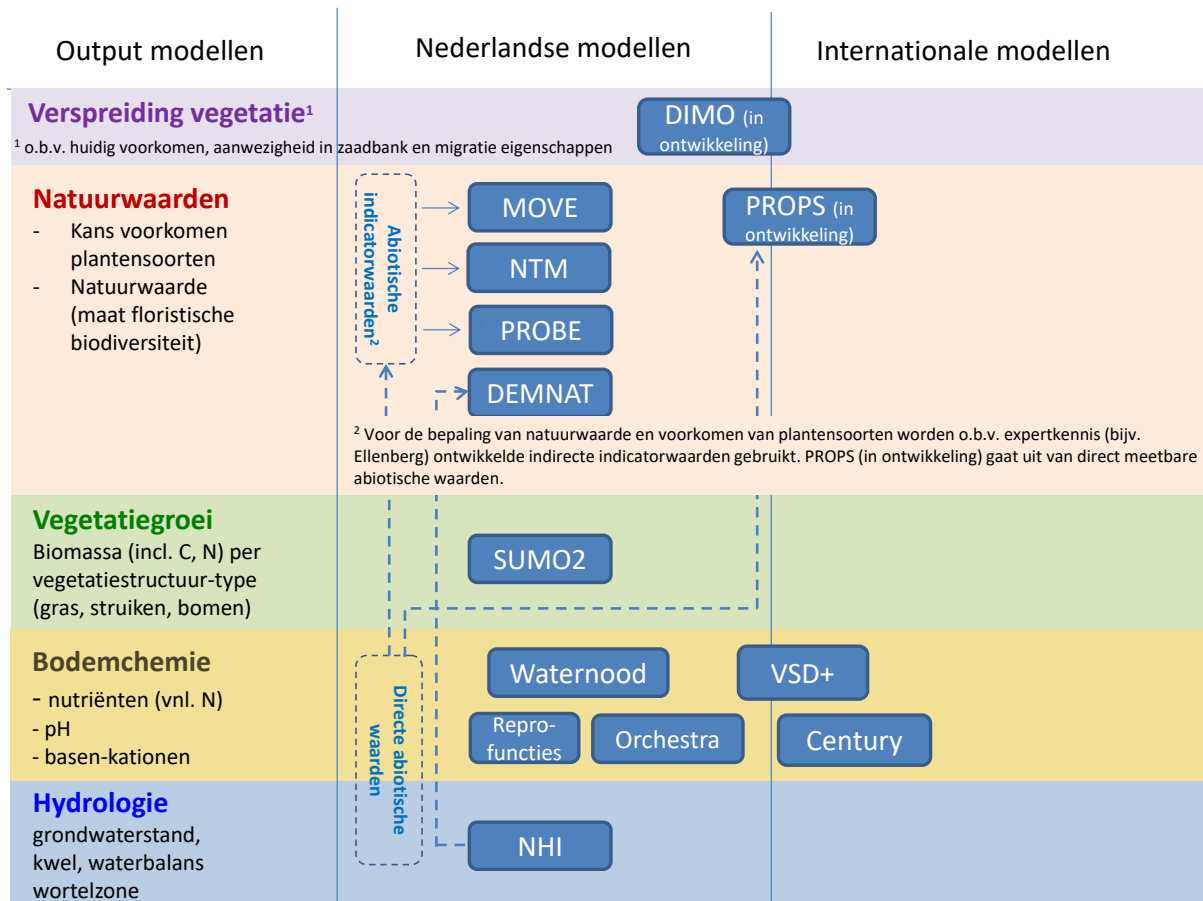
Output modellen

Nederlandse modellen

Internationale modellen

Verspreiding vegetatie¹

¹ o.b.v. huidig voorkomen, aanwezigheid in zaadbank en migratie eigenschappen

DIMO (in ontwikkeling)

Natuurwaarden
- Kans voorkomen plantensoorten
- Natuurwaarde (maat floristische biodiversiteit)

Abiotische indicatorwaarden²

MOVE

NTM

PROBE

DEMNAT

PROPS (in ontwikkeling)

² Voor de bepaling van natuurwaarde en voorkomen van plantensoorten worden o.b.v. expertkennis (bijv. Ellenberg) ontwikkelde indirecte indicatorwaarden gebruikt. PROPS (in ontwikkeling) gaat uit van direct meetbare abiotische waarden.

Vegetatiegroei
Biomassa (incl. C, N) per vegetatiestructuur-type (gras, struiken, bomen)

SUMO2

Bodemchemie
- nutriënten (vnl. N)
- pH
- basen-kationen

Directe abiotische waarden

Waternood

VSD+

Repro-functies

Orchestra

Century

Hydrologie
grondwaterstand, kwel, waterbalans wortelzone

NHI